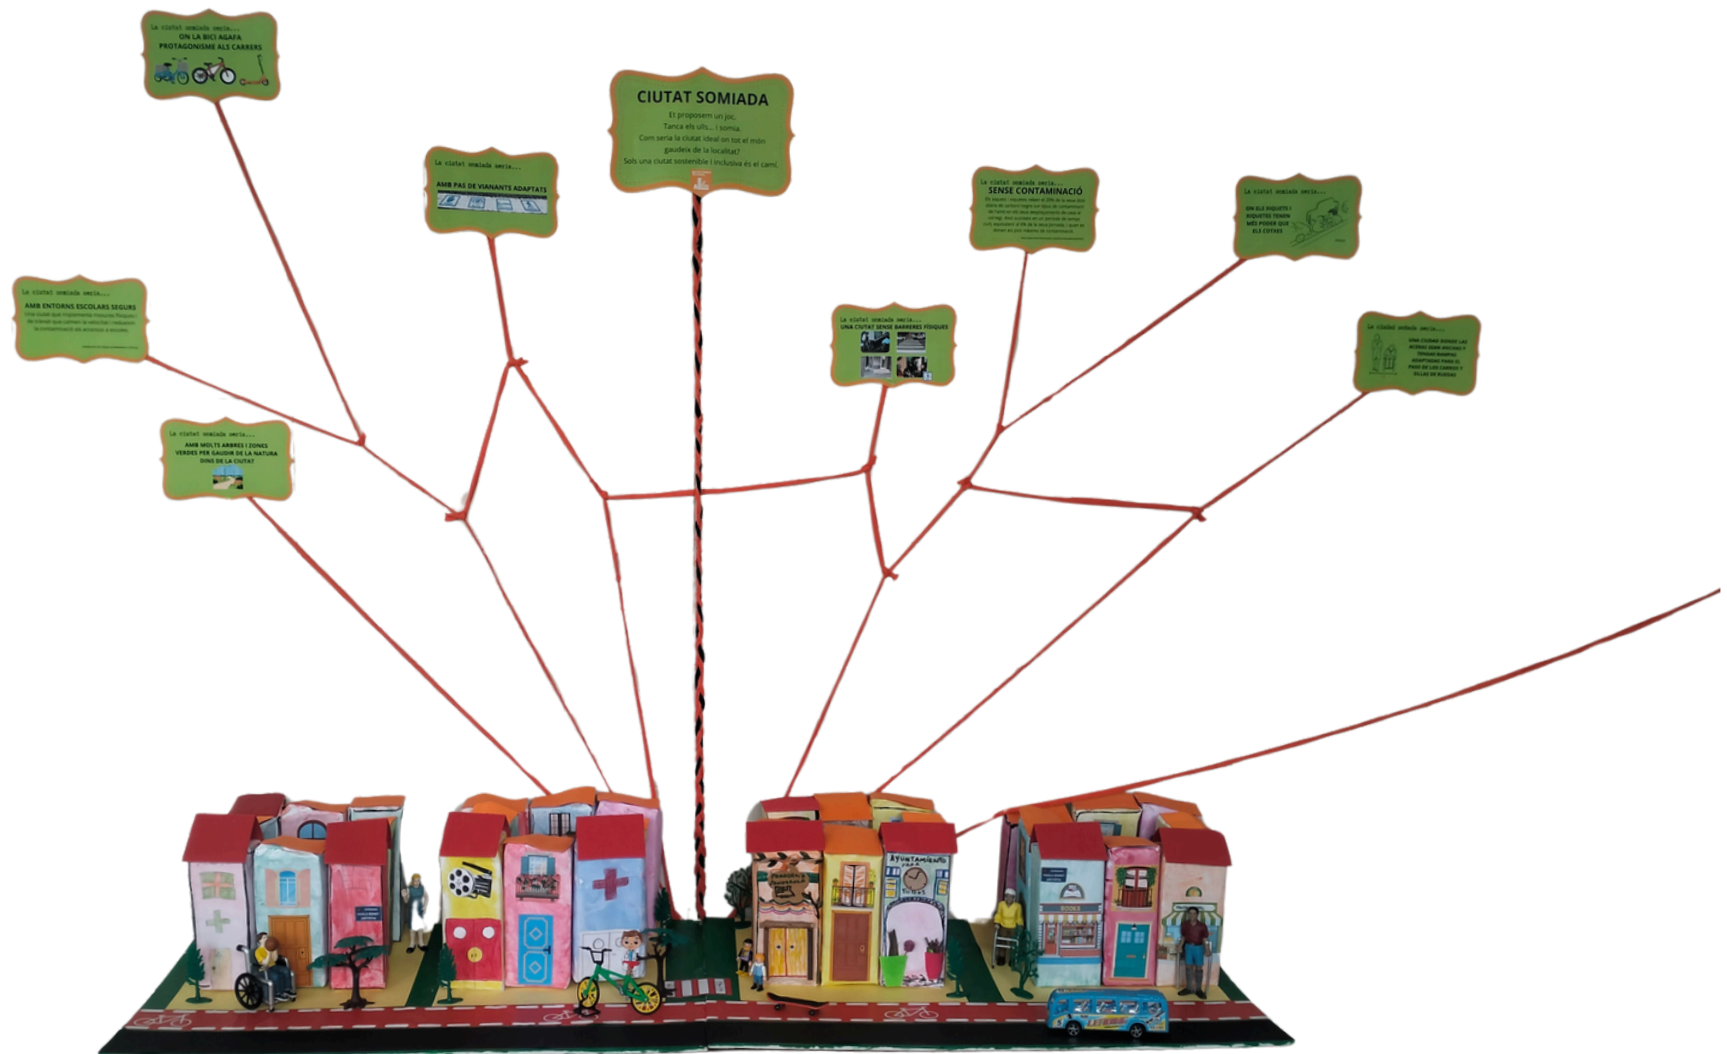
La ciutat somiada seria...
ON LA BICI AGAFA PROTAGONISME ALS CARRERS

CIUTAT SOMIADA
Et proposem un joc.
Tanca els ulls... i somia.
Com seria la ciutat ideal on tot el món gaudeix de la localitat?
Sols una ciutat sostenible i inclusiva és el camí.

La ciutat somiada seria...
AMB PAS DE VIANANTS ADAPTATS

La ciutat somiada seria...
SENSE CONTAMINACIÓ
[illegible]

La ciutat somiada seria...
ON ELS XIQUETS I XIQUETES TENIM MÉS PODER QUE ELS COTXES

La ciutat somiada seria...
AMB ENTORNS ESCOLARS SEGURS
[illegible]

La ciutat somiada seria...
UNA CIUTAT SENSE BARRERES FÍSIQUES

La ciutat somiada seria...
UNA CIUDAD DONDE LAS ACERAS SEAN ANCHAS Y TENGAN RAMPAS ADAPTADAS PARA EL PASO DE LOS CARROS Y SILLAS DE RUEDAS

La ciutat somiada seria...
AMB MOLTS ARBRES I ZONES VERDES PER GAUDIR DE LA NATURA DINS DE LA CIUTAT

AYUNTAMIENTO

BOOKS